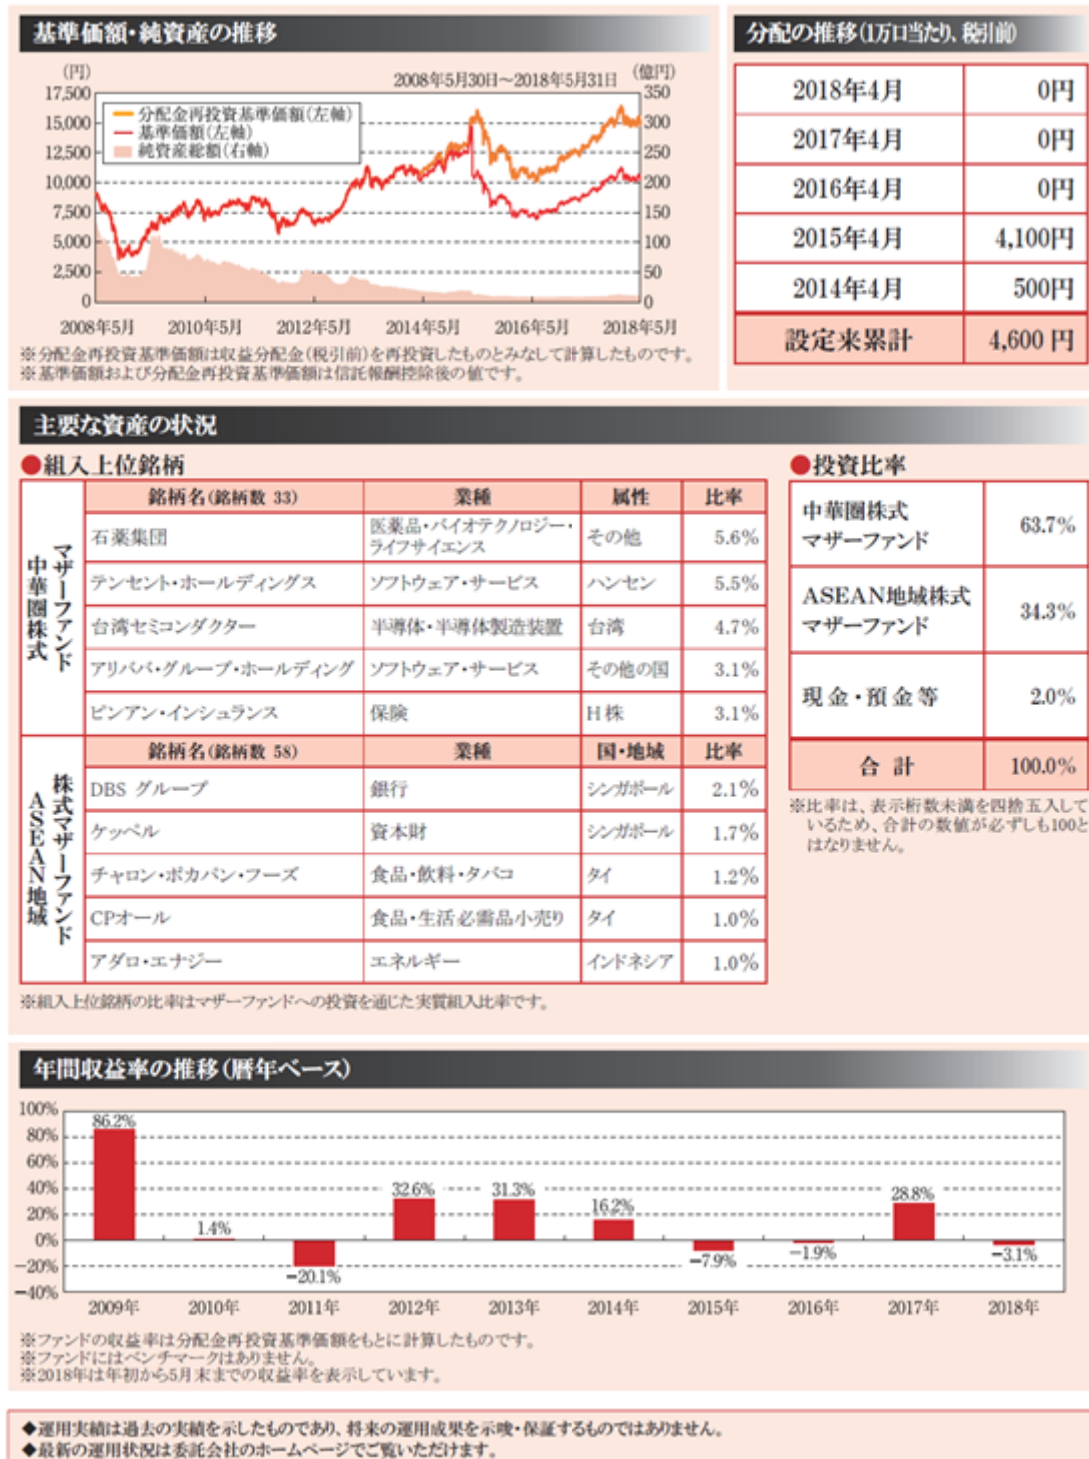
基準価額・純資産の推移

(円)
17,500
15,000
12,500
10,000
7,500
5,000
2,500
0

2008年5月30日〜2018年5月31日

(億円)
350
300
250
200
150
100
50
0

分配金再投資基準価額(左軸)
基準価額(左軸)
純資産総額(右軸)

2008年5月 2010年5月 2012年5月 2014年5月 2016年5月 2018年5月

※分配金再投資基準価額は収益分配金(税引前)を再投資したものとみなして計算したものです。
※基準価額および分配金再投資基準価額は信託報酬控除後の値です。

分配の推移(1万口当たり、税引前)

| 2018年4月 | 0円 |
|---|---|
| 2017年4月 | 0円 |
| 2016年4月 | 0円 |
| 2015年4月 | 4,100円 |
| 2014年4月 | 500円 |
| 設定来累計 | 4,600円 |

主要な資産の状況

●組入上位銘柄

| | 銘柄名(銘柄数 33) | 業種 | 属性 | 比率 |
|---|---|---|---|---|
| 中華圏株式マザーファンド | 石薬集団 | 医薬品・バイオテクノロジー・ライフサイエンス | その他 | 5.6% |
| | テンセント・ホールディングス | ソフトウェア・サービス | ハンセン | 5.5% |
| | 台湾セミコンダクター | 半導体・半導体製造装置 | 台湾 | 4.7% |
| | アリババ・グループ・ホールディング | ソフトウェア・サービス | その他の国 | 3.1% |
| | ピンアン・インシュランス | 保険 | H株 | 3.1% |
| | 銘柄名(銘柄数 58) | 業種 | 国・地域 | 比率 |
| ASEAN地域株式マザーファンド | DBS グループ | 銀行 | シンガポール | 2.1% |
| | ケッペル | 資本財 | シンガポール | 1.7% |
| | チャロン・ポカパン・フーズ | 食品・飲料・タバコ | タイ | 1.2% |
| | CPオール | 食品・生活必需品小売り | タイ | 1.0% |
| | アダロ・エナジー | エネルギー | インドネシア | 1.0% |

※組入上位銘柄の比率はマザーファンドへの投資を通じた実質組入比率です。

●投資比率

| 中華圏株式マザーファンド | 63.7% |
|---|---|
| ASEAN地域株式マザーファンド | 34.3% |
| 現金・預金等 | 2.0% |
| 合計 | 100.0% |

※比率は、表示桁数未満を四捨五入しているため、合計の数値が必ずしも100とはなりません。

年間収益率の推移(暦年ベース)

100%
80%
60%
40%
20%
0%
−20%
−40%

86.2% 1.4% −20.1% 32.6% 31.3% 16.2% −7.9% −1.9% 28.8% −3.1%

2009年 2010年 2011年 2012年 2013年 2014年 2015年 2016年 2017年 2018年

※ファンドの収益率は分配金再投資基準価額をもとに計算したものです。
※ファンドにはベンチマークはありません。
※2018年は年初から5月末までの収益率を表示しています。

◆運用実績は過去の実績を示したものであり、将来の運用成果を示唆・保証するものではありません。
◆最新の運用状況は委託会社のホームページでご覧いただけます。